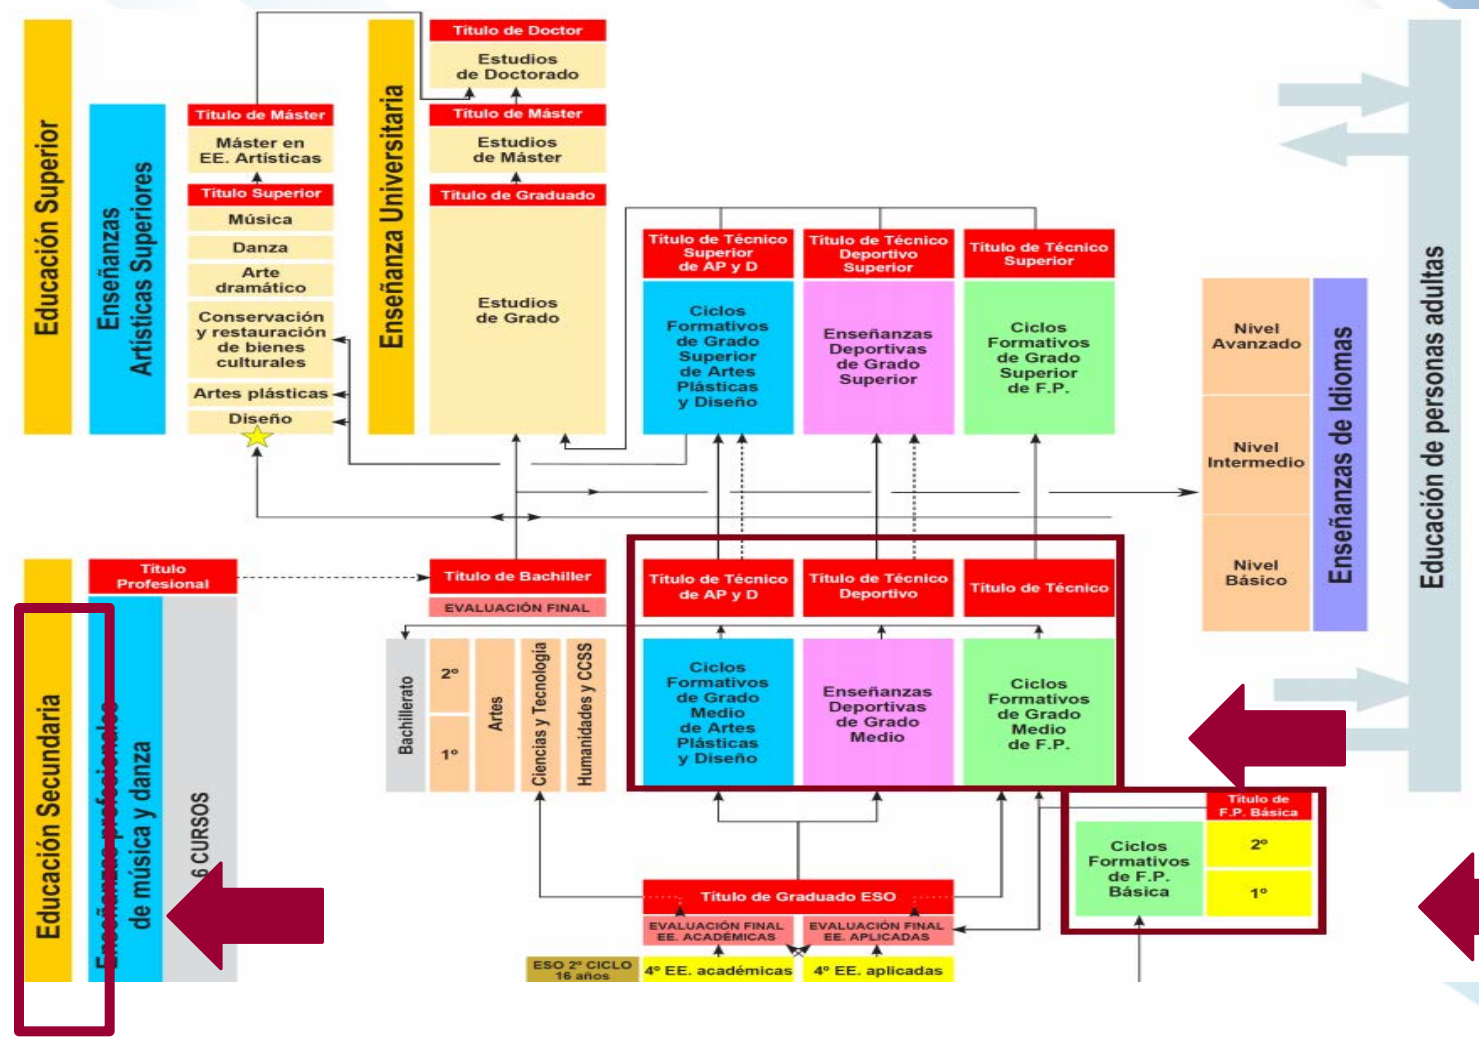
Educación Superior

Enseñanzas Artísticas Superiores

Título de Máster

Máster en EE. Artísticas

Título Superior

Música

Danza

Arte dramático

Conservación y restauración de bienes culturales

Artes plásticas

Diseño

Enseñanza Universitaria

Título de Doctor

Estudios de Doctorado

Título de Máster

Estudios de Máster

Título de Graduado

Estudios de Grado

Título de Técnico Superior de AP y D

Ciclos Formativos de Grado Superior de Artes Plásticas y Diseño

Título de Técnico Deportivo Superior

Enseñanzas Deportivas de Grado Superior

Título de Técnico Superior

Ciclos Formativos de Grado Superior de F.P.

Nivel Avanzado

Nivel Intermedio

Nivel Básico

Enseñanzas de Idiomas

Educación de personas adultas

Educación Secundaria

Título Profesional

Enseñanzas profesionales de música y danza

6 CURSOS

Título de Bachiller

EVALUACIÓN FINAL

Bachillerato

2º

1º

Artes

Ciencias y Tecnología

Humanidades y CCSS

Título de Técnico de AP y D

Ciclos Formativos de Grado Medio de Artes Plásticas y Diseño

Título de Técnico Deportivo

Enseñanzas Deportivas de Grado Medio

Título de Técnico

Ciclos Formativos de Grado Medio de F.P.

Título de F.P. Básica

Ciclos Formativos de F.P. Básica

2º

1º

Título de Graduado ESO

EVALUACIÓN FINAL EE. ACADÉMICAS

EVALUACIÓN FINAL EE. APLICADAS

ESO 2º CICLO 16 años

4º EE. académicas

4º EE. aplicadas